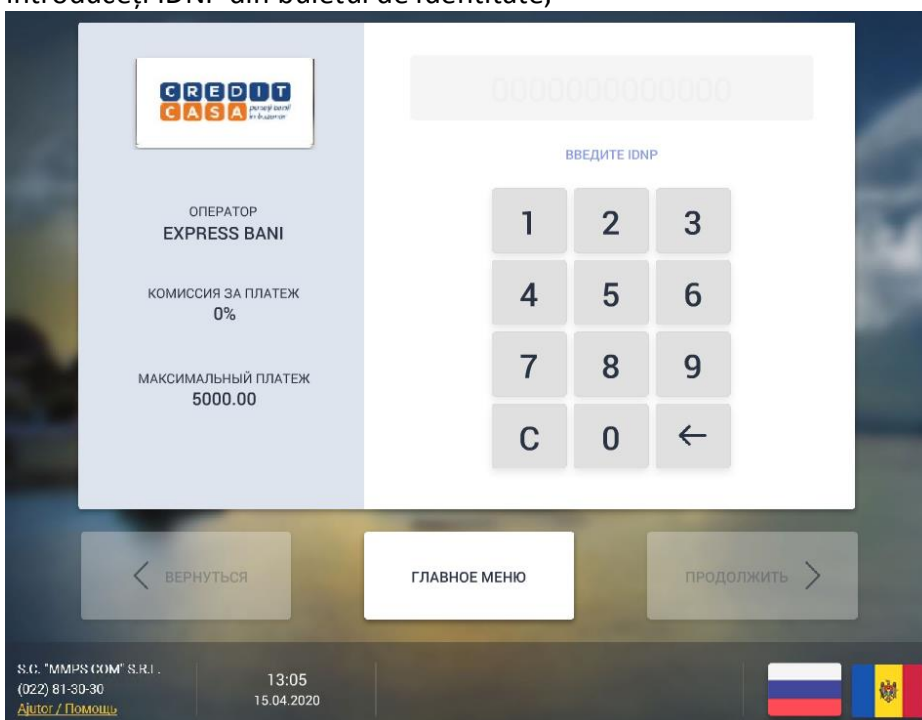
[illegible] IDNP din buletul de identitate)

CREDIT CASA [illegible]

0000000000000

ВВЕДИТЕ IDNP

ОПЕРАТОР
EXPRESS BANI

КОМИССИЯ ЗА ПЛАТЕЖ
0%

МАКСИМАЛЬНЫЙ ПЛАТЕЖ
5000.00

1 2 3
4 5 6
7 8 9
C 0 ←

ВЕРНУТЬСЯ

ГЛАВНОЕ МЕНЮ

ПРОДОЛЖИТЬ

S.C. "MMPS COM" S.R.L.
(022) 81-30-30
Ajutor / Помощь

13:05
15.04.2020